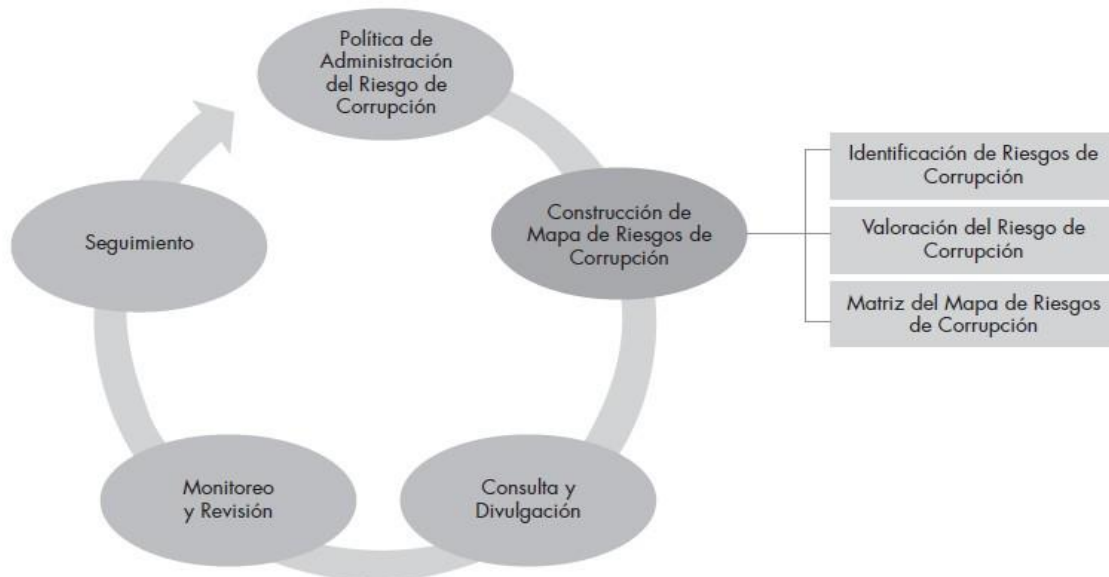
Política de Administración del Riesgo de Corrupción

Construcción de Mapa de Riesgos de Corrupción

Identificación de Riesgos de Corrupción

Valoración del Riesgo de Corrupción

Matriz del Mapa de Riesgos de Corrupción

Consulta y Divulgación

Monitoreo y Revisión

Seguimiento